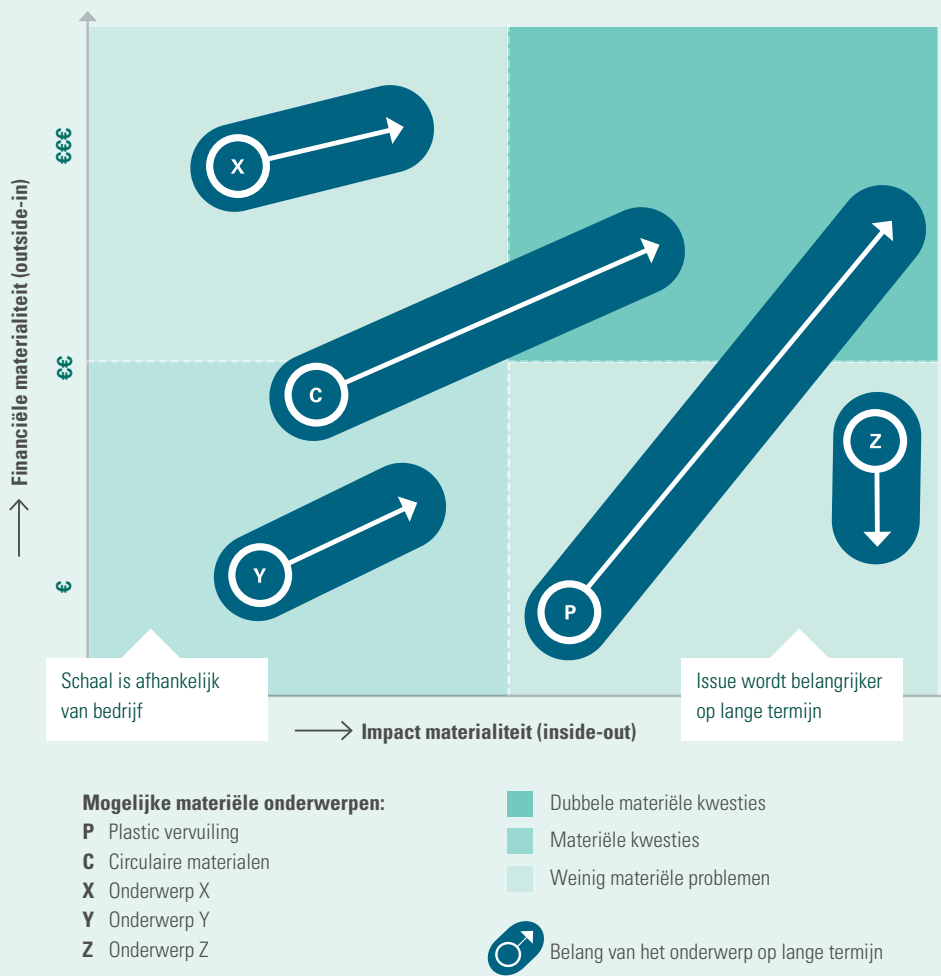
€€€

€€

€

Financiële materialiteit (outside-in)

X

C

Y

P

Z

Schaal is afhankelijk van bedrijf

Issue wordt belangrijker op lange termijn

Impact materialiteit (inside-out)

**Mogelijke materiële onderwerpen:**
**P** Plastic vervuiling
**C** Circulaire materialen
**X** Onderwerp X
**Y** Onderwerp Y
**Z** Onderwerp Z

Dubbele materiële kwesties
Materiële kwesties
Weinig materiële problemen

Belang van het onderwerp op lange termijn